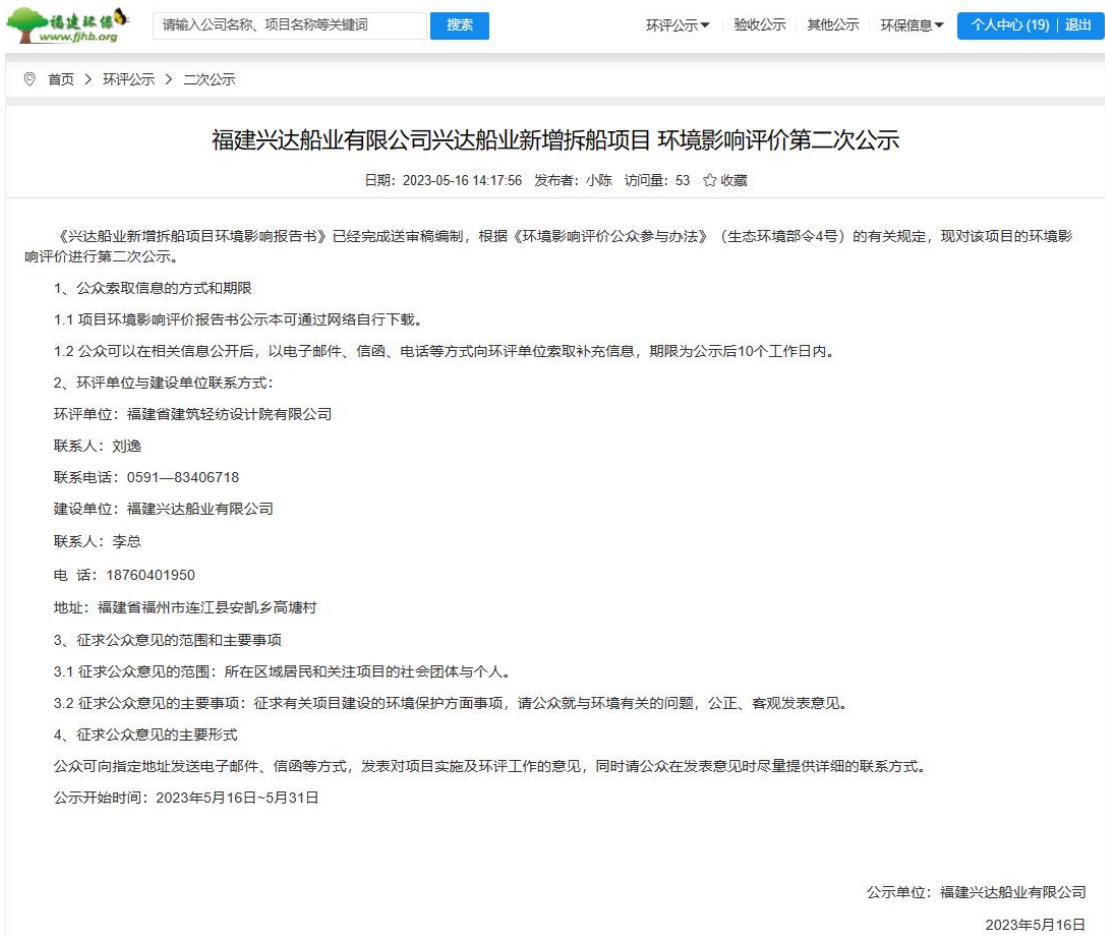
福建环保
www.fjhb.org

请输入公司名称、项目名称等关键词 搜索

环评公示▼ 验收公示 其他公示 环保信息▼ 个人中心 (19) | 退出

首页 > 环评公示 > 二次公示

福建兴达船业有限公司兴达船业新增拆船项目 环境影响评价第二次公示

日期：2023-05-16 14:17:56 发布者：小陈 访问量：53 收藏

《兴达船业新增拆船项目环境影响报告书》已经完成送审稿编制，根据《环境影响评价公众参与办法》（生态环境部令4号）的有关规定，现对该项目的环境影响评价进行第二次公示。

1、公众索取信息的方式和期限

1.1 项目环境影响评价报告书公示本可通过网络自行下载。

1.2 公众可以在相关信息公开后，以电子邮件、信函、电话等方式向环评单位索取补充信息，期限为公示后10个工作日内。

2、环评单位与建设单位联系方式：

环评单位：福建省建筑轻纺设计院有限公司

联系人：刘逸

联系电话：0591—83406718

建设单位：福建兴达船业有限公司

联系人：李总

电 话：18760401950

地址：福建省福州市连江县安凯乡高塘村

3、征求公众意见的范围和主要事项

3.1 征求公众意见的范围：所在区域居民和关注项目的社会团体与个人。

3.2 征求公众意见的主要事项：征求有关项目建设的环境保护方面事项，请公众就与环境有关的问题，公正、客观发表意见。

4、征求公众意见的主要形式

公众可向指定地址发送电子邮件、信函等方式，发表对项目实施及环评工作的意见，同时请公众在发表意见时尽量提供详细的联系方式。

公示开始时间：2023年5月16日~5月31日

公示单位：福建兴达船业有限公司

2023年5月16日